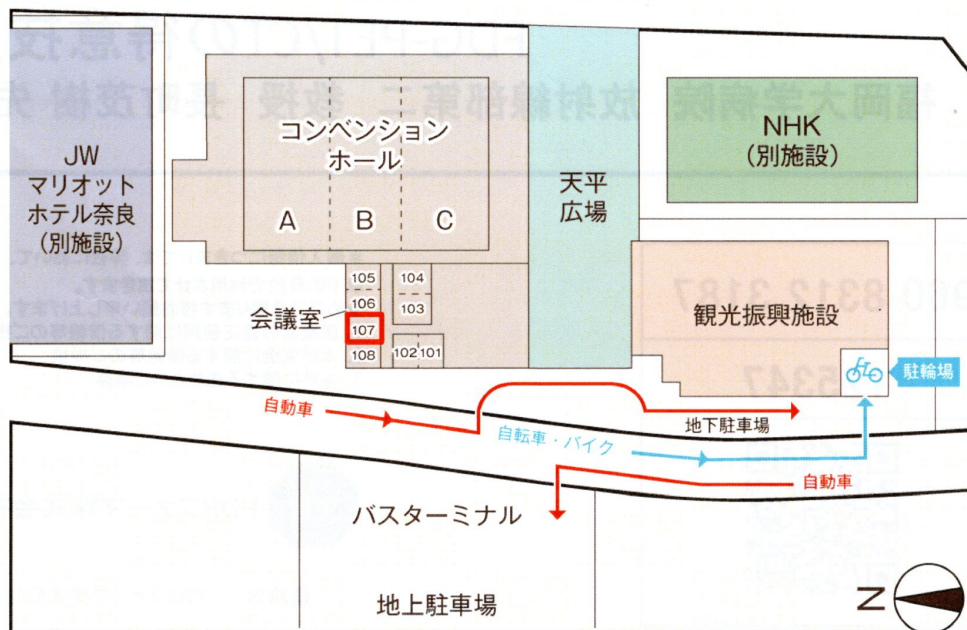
JW
マリオットホテル奈良
(別施設)

コンベンションホール

A B C

105 104
106 103
会議室 107
108 102 101

天平広場

NHK
(別施設)

観光振興施設

駐輪場

自動車

地下駐車場

自転車・バイク

自動車

バスターミナル

地上駐車場

N